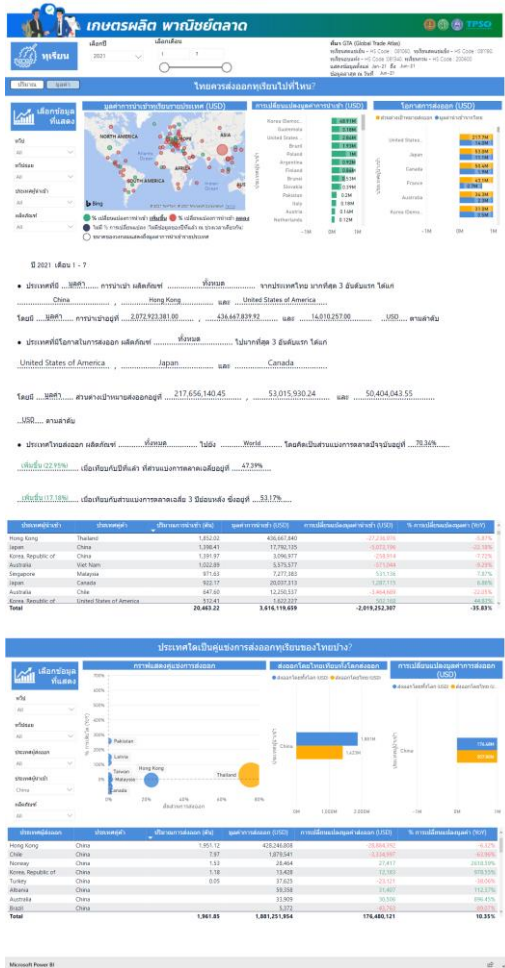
เกษตรผลิต พาณิชย์ตลาด

TPSO

ทุเรียน

เลือกปี 2021

เลือกเดือน 1 7

ไทยควรส่งออกทุเรียนไปที่ไหน?

มูลค่าการนำเข้าทุเรียนรายประเทศ (USD)

การเปลี่ยนแปลงมูลค่าการนำเข้า (USD)

โอกาสการส่งออก (USD)

เลือกข้อมูลที่แสดง

ปี 2021 เดือน 1 - 7

• ประเทศที่มี มูลค่า การนำเข้า ผลิตภัณฑ์ ทั้งหมด จากประเทศไทย มากที่สุด 3 อันดับแรก ได้แก่ China , Hong Kong และ United States of America

โดยมี มูลค่า การนำเข้าอยู่ที่ 2,072,923,381.00 , 436,667,839.92 และ 14,010,257.00 USD ตามลำดับ

• ประเทศที่มีโอกาสในการส่งออก ผลิตภัณฑ์ ทั้งหมด ไปมากที่สุด 3 อันดับแรก ได้แก่ United States of America , Japan และ Canada

โดยมี มูลค่า ส่วนต่างเป้าหมายส่งออกอยู่ที่ 217,656,140.45 , 53,015,930.24 และ 50,404,043.55 USD ตามลำดับ

• ประเทศไทยส่งออก ผลิตภัณฑ์ ทั้งหมด ไปยัง World โดยคิดเป็นส่วนแบ่งการตลาดปัจจุบันอยู่ที่ 70.36%

เพิ่มขึ้น (22.95%) เมื่อเทียบกับปีที่แล้ว ที่สามแบ่งการตลาดเฉลี่ยอยู่ที่ 47.39%

เพิ่มขึ้น (17.18%) เมื่อเทียบกับส่วนแบ่งการตลาดเฉลี่ย 3 ปีย้อนหลัง ซึ่งอยู่ที่ 53.17%

| ประเทศผู้นำเข้า | ประเทศคู่ค้า | ปริมาณการนำเข้า (ตัน) | มูลค่าการนำเข้า (USD) | การเปลี่ยนแปลงมูลค่าการนำเข้า (USD) | % การเปลี่ยนแปลงมูลค่า (YoY) |
|---|---|---|---|---|---|
| Hong Kong | Thailand | 1,852.02 | 436,667,840 | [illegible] | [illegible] |
| Japan | China | 1,398.41 | 17,782,125 | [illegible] | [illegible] |
| Korea, Republic of | China | 1,391.97 | 3,096,977 | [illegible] | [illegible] |
| Australia | Viet Nam | 1,022.89 | 5,375,377 | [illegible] | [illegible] |
| Singapore | Malaysia | 971.63 | 7,277,383 | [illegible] | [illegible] |
| Japan | Canada | 923.17 | 20,037,313 | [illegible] | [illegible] |
| Australia | Chile | 647.60 | 12,250,537 | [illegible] | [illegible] |
| Korea, Republic of | United States of America | 512.41 | 1,622,227 | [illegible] | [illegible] |
| Total | | 20,463.22 | 3,616,119,659 | -2,019,252,307 | -35.83% |

ประเทศใดเป็นคู่แข่งการส่งออกทุเรียนของไทยบ้าง?

เลือกข้อมูลที่แสดง

การแสดงคู่แข่งการส่งออก

ส่งออกโดยไทยเทียบกับโลกส่งออก

การเปลี่ยนแปลงมูลค่าการส่งออก (USD)

Pakistan
Latvia
Taiwan
Malaysia
Hong Kong
Canada
Thailand
China

| ประเทศผู้ส่งออก | ประเทศคู่ค้า | ปริมาณการส่งออก (ตัน) | มูลค่าการส่งออก (USD) | การเปลี่ยนแปลงมูลค่าการส่งออก | % การเปลี่ยนแปลงมูลค่า (YoY) |
|---|---|---|---|---|---|
| Hong Kong | China | 1,951.12 | 428,246,808 | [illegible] | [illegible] |
| Chile | China | 7.97 | 1,879,541 | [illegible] | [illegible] |
| Norway | China | 1.53 | 28,464 | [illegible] | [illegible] |
| Korea, Republic of | China | 1.18 | 15,428 | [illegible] | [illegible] |
| Turkey | China | 0.05 | 37,625 | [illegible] | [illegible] |
| Albania | China | | 50,358 | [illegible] | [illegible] |
| Australia | China | | 33,909 | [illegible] | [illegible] |
| Brazil | China | | 5,372 | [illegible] | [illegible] |
| Total | | 1,961.85 | 1,881,251,954 | 176,480,121 | 10.35% |

Microsoft Power BI